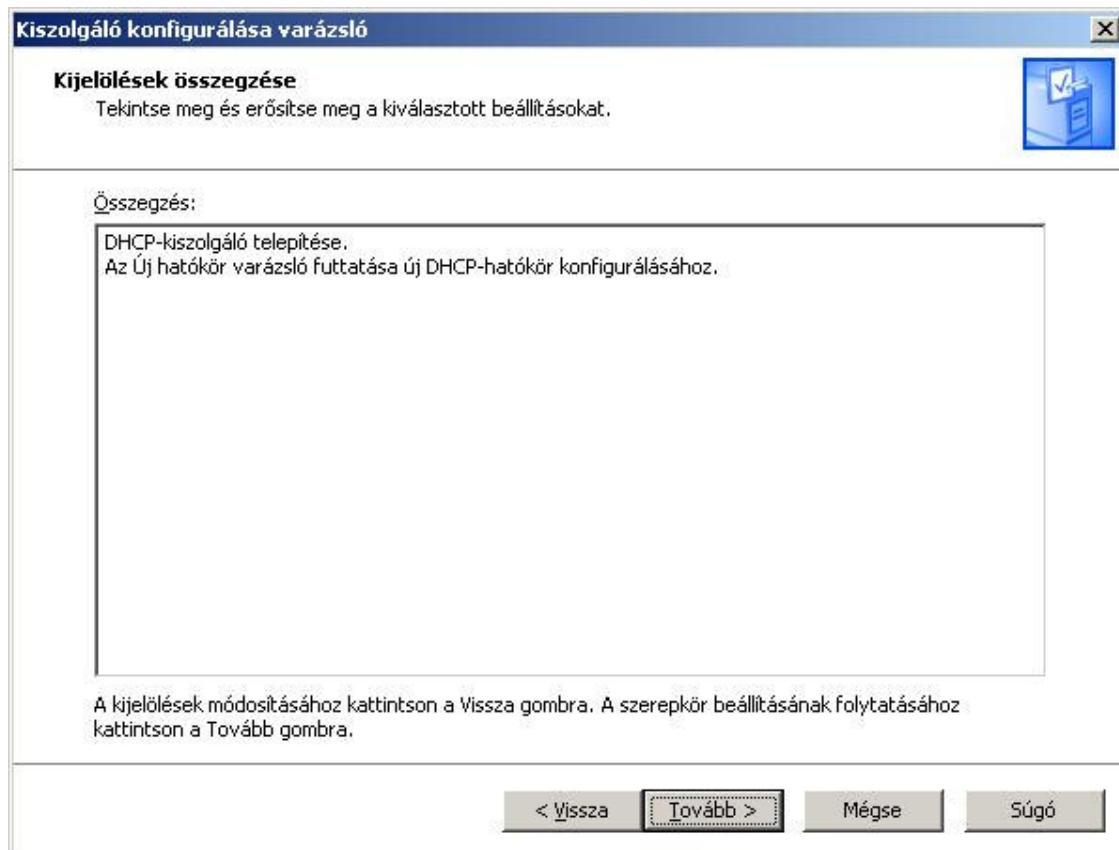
Kiszolgáló konfigurálása varázsló

Kijelölések összegzése
Tekintse meg és erősítse meg a kiválasztott beállításokat.

Összegzés:

DHCP-kiszolgáló telepítése.
Az Új hatókör varázsló futtatása új DHCP-hatókör konfigurálásához.

A kijelölések módosításához kattintson a Vissza gombra. A szerepkör beállításának folytatásához kattintson a Tovább gombra.

< Vissza | Tovább > | Mégse | Súgó